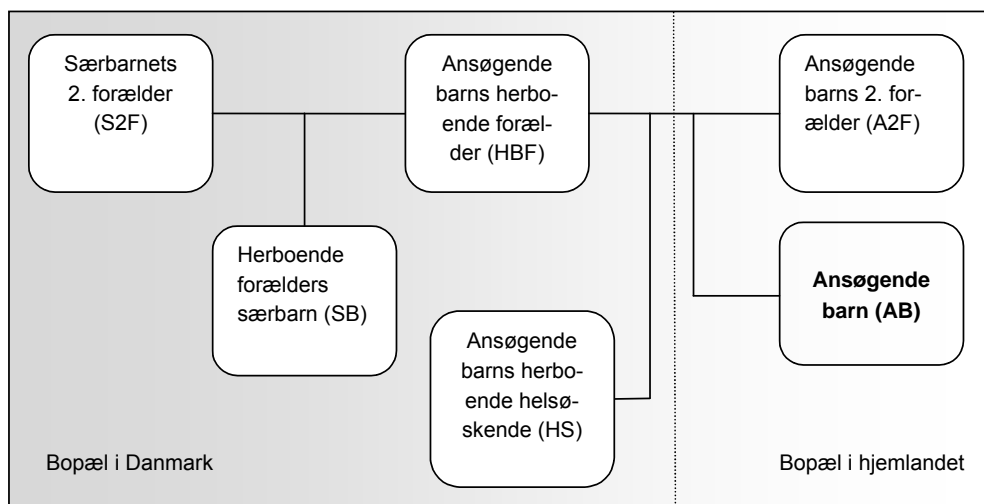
Særbarnets 2. forælder (S2F)

Ansøgende barns herboende forælder (HBF)

Ansøgende barns 2. forælder (A2F)

Herboende forælders særbarn (SB)

Ansøgende barn (AB)

Ansøgende barns herboende helsøskende (HS)

Bopæl i Danmark

Bopæl i hjemlandet